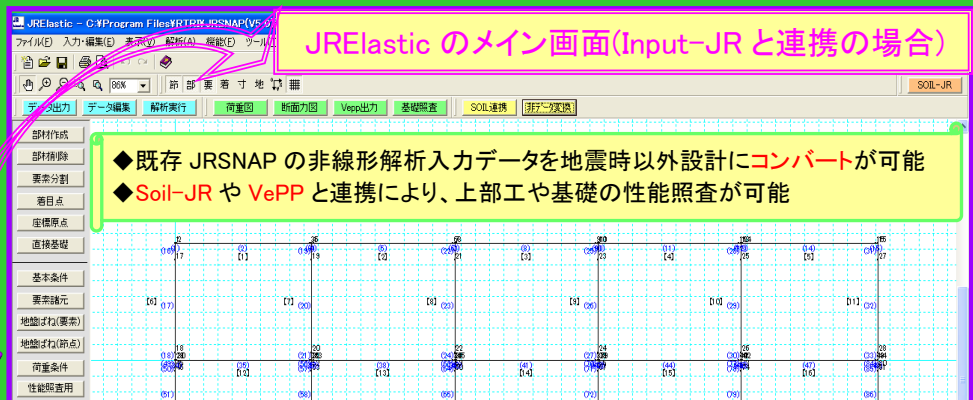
JRElastic - C:¥Program Files¥RTRI¥JRSNAP(V5.0

JRElastic のメイン画面(Input-JR と連携の場合)

ファイル(F) 入力・編集(E) 表示(V) 解析(A) 機能(F) ツール

86%

節 部 要 着 寸 地

SOIL-JR

データ出力 データ編集 解析実行 荷重図 断面力図 Vepp出力 基礎照査 SOIL連携 非データ変換

部材作成
部材削除
要素分割
着目点
座標原点
直接基礎
基本条件
要素諸元
地盤ばね(要素)
地盤ばね(節点)
荷重条件
性能照査用

◆既存 JRSNAP の非線形解析入力データを地震時以外設計にコンバートが可能
◆Soil-JR や VePP と連携により、上部工や基礎の性能照査が可能

[1] [2] [3] [4] [5] [6] [7] [8] [9] [10] [11] [12] [13] [14] [15] [16]